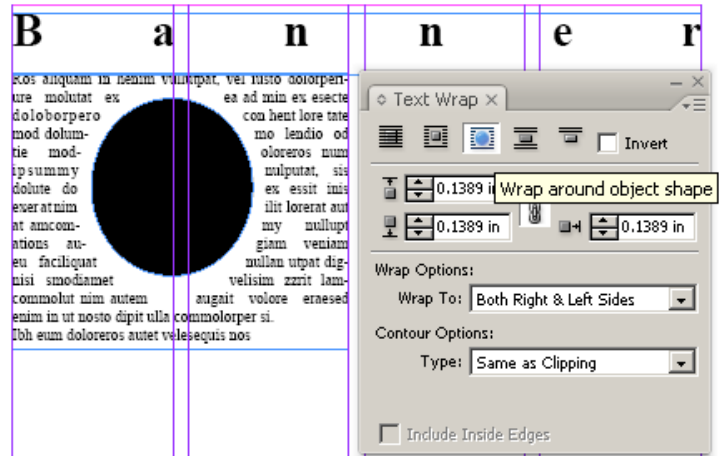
B a n n e r

Ros aliquam in henim vulputat, vel iusto dolorperiure molutat ex ea ad min ex esecte doloborpero con hent lore tate mod dolum- mo lendio od tie mod- oloreros num ipsummy nulputat, sis dolute do ex essit inis exeratnim ilit lorerat aut at amcom- my nullupt ations au- giam veniam eu faciliquat nullan utpat dignisi smodiamet velisim zzrit lamcommolut nim autem augait volore ernesed enim in ut nosto dipit ulla commolorper si. Ibh eum doloreros autet velesequis nos

Text Wrap ×

Invert

0.1389 in

Wrap around object shape

0.1389 in

0.1389 in

Wrap Options:

Wrap To: Both Right & Left Sides

Contour Options:

Type: Same as Clipping

Include Inside Edges